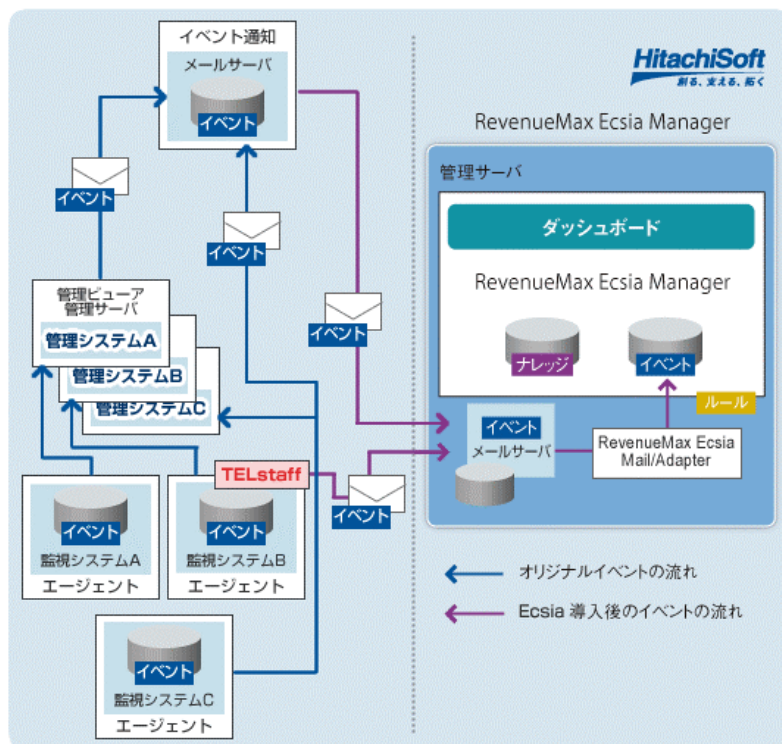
イベント通知
メールサーバ
イベント

HitachiSoft
創る、支える、拓く

RevenueMax Ecsia Manager

イベント

イベント

管理サーバ

ダッシュボード

RevenueMax Ecsia Manager

ナレッジ

イベント

管理ビューア
管理サーバ
管理システムA
管理システムB
管理システムC

イベント

ルール

イベント
メールサーバ

RevenueMax Ecsia Mail/Adapter

TELstaff

イベント

イベント
監視システムA
エージェント

イベント
監視システムB
エージェント

オリジナルイベントの流れ

Ecsia 導入後のイベントの流れ

イベント
監視システムC
エージェント